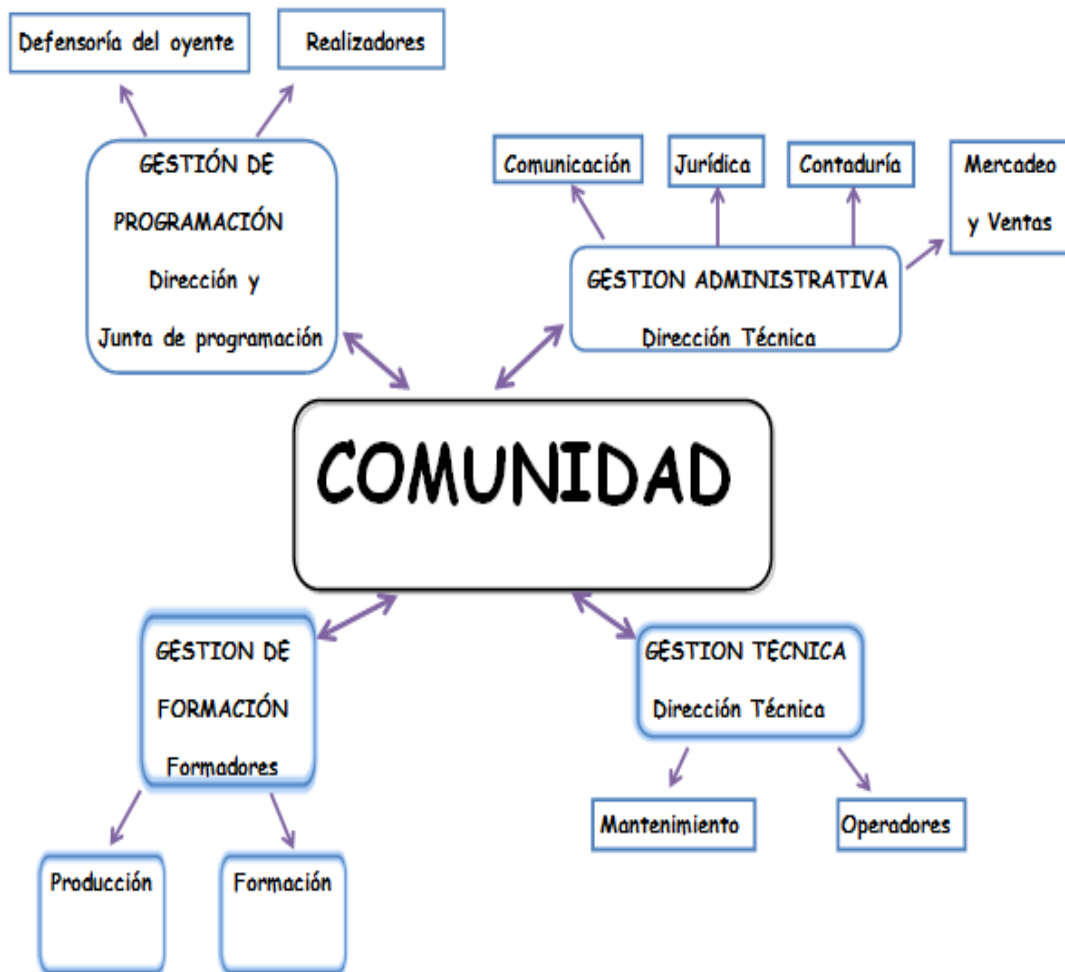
Defensoría del oyente

Realizadores

GESTIÓN DE PROGRAMACIÓN
Dirección y Junta de programación

Comunicación

Jurídica

Contaduría

Mercadeo y Ventas

GESTION ADMINISTRATIVA
Dirección Técnica

COMUNIDAD

GESTION DE FORMACIÓN
Formadores

GESTION TECNICA
Dirección Técnica

Producción

Formación

Mantenimiento

Operadores